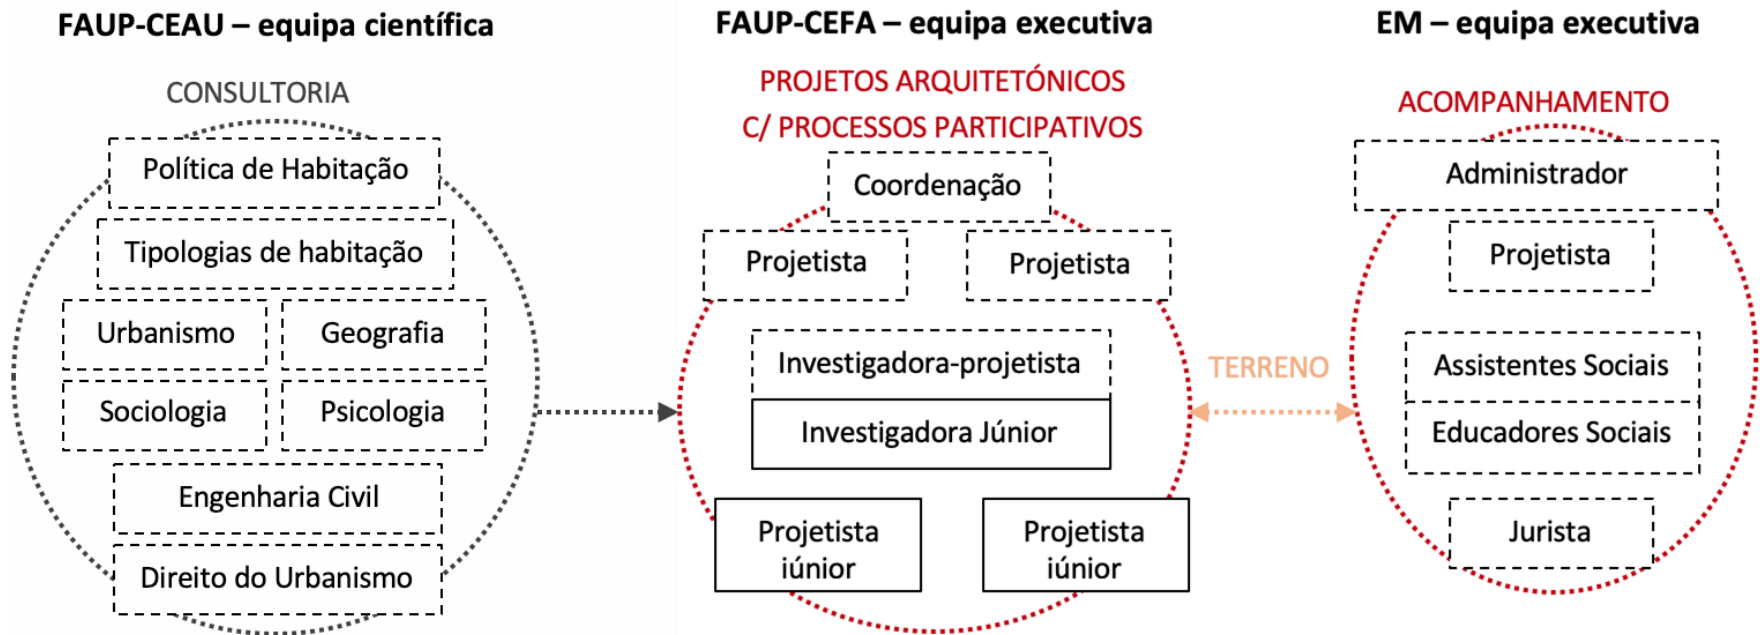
FAUP-CEAU – equipa científica

CONSULTORIA

Política de Habitação

Tipologias de habitação

Urbanismo

Geografia

Sociologia

Psicologia

Engenharia Civil

Direito do Urbanismo

FAUP-CEFA – equipa executiva

PROJETOS ARQUITETÓNICOS C/ PROCESSOS PARTICIPATIVOS

Coordenação

Projetista

Projetista

Investigadora-projetista

Investigadora Júnior

Projetista iúnior

Projetista iúnior

TERRENO

EM – equipa executiva

ACOMPANHAMENTO

Administrador

Projetista

Assistentes Sociais

Educadores Sociais

Jurista